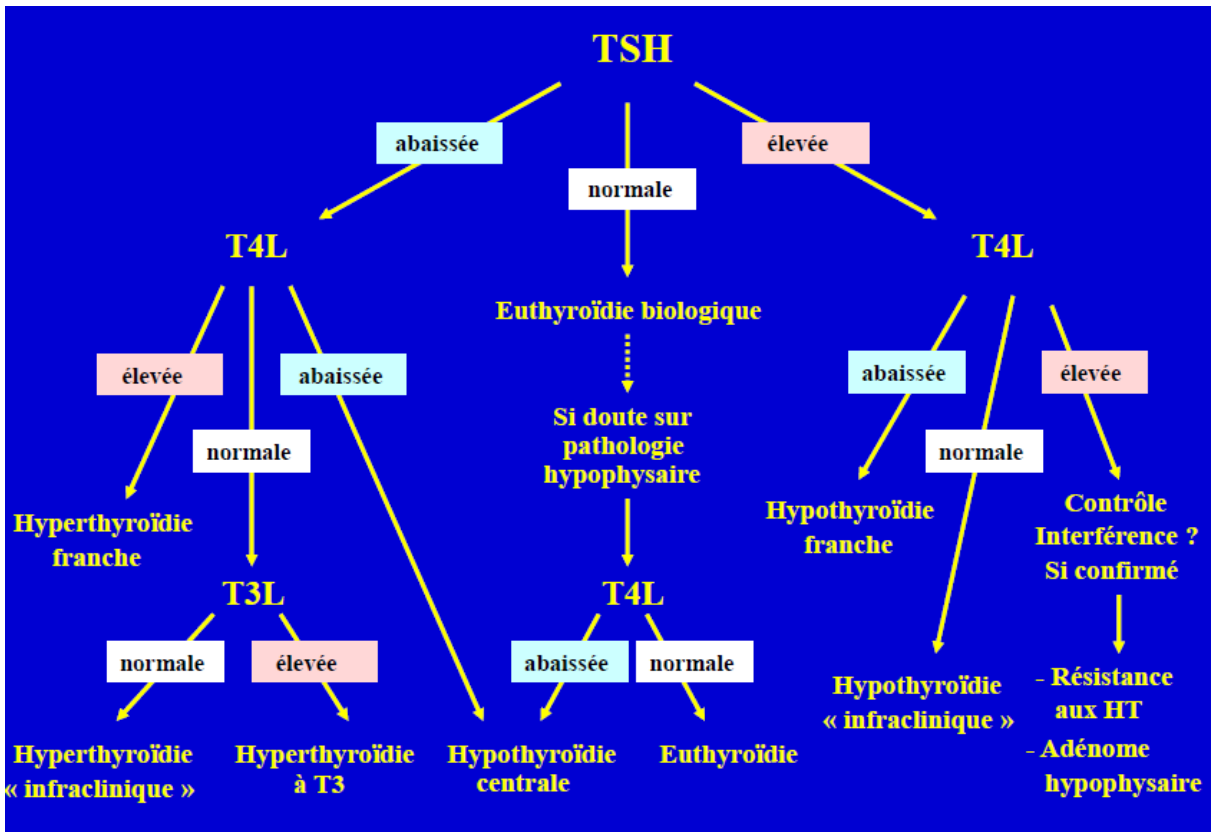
TSH

abaissée

normale

élevée

T4L

Euthyroïdie biologique

T4L

élevée

normale

abaissée

Si doute sur pathologie hypophysaire

abaissée

normale

élevée

Hyperthyroïdie franche

Hypothyroïdie franche

Contrôle Interférence ? Si confirmé

T3L

T4L

normale

élevée

abaissée

normale

- Résistance aux HT

- Adénome hypophysaire

Hypothyroïdie « infraclinique »

Hyperthyroïdie « infraclinique »

Hyperthyroïdie à T3

Hypothyroïdie centrale

Euthyroïdie